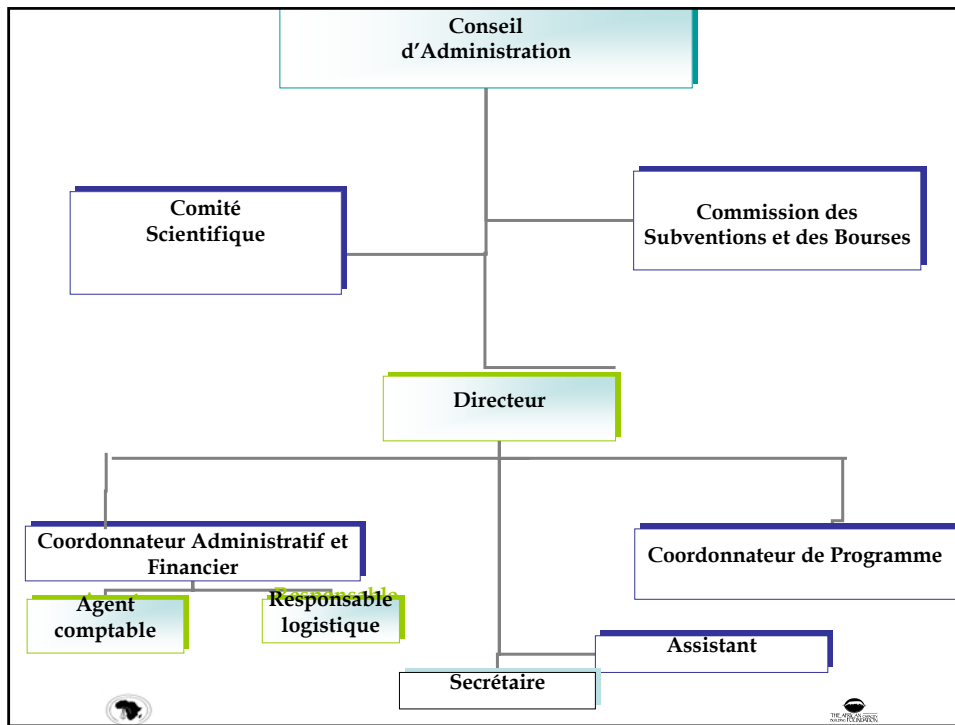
Conseil d'Administration

Comité Scientifique

Commission des Subventions et des Bourses

Directeur

Coordonnateur Administratif et Financier

Coordonnateur de Programme

Agent comptable

Responsable logistique

Assistant

Secrétaire

THE AFRICAN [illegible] FOUNDATION